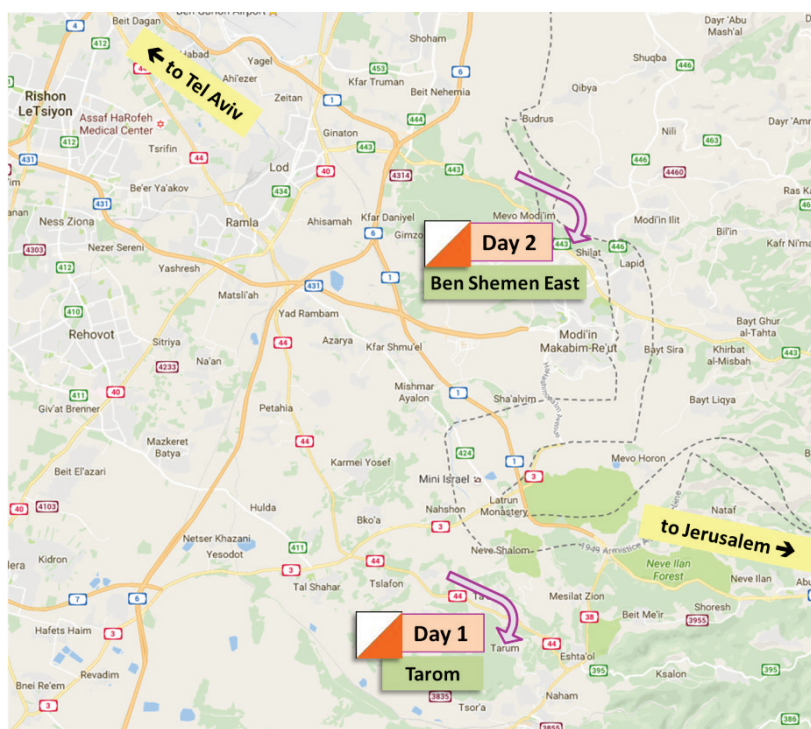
← to Tel Aviv

Day 2
Ben Shemen East

Day 1
Tarom

to Jerusalem →

Beit Dagan
Ben Gurion Airport
Shoham
Dayr 'Abu Mash'al
4
412
Habad
Yagel
453
6
446
44
Ahi'ezer
Kfar Truman
Shuqba
Rishon LeTsiyon
Zeitan
Beit Nehemia
Qibya
Assaf HaRofeh Medical Center
1
444
Budrus
Dayr 'Amm
Nili
463
412
Ginaton
443
Tsrifin
Lod
443
431
44
40
4314
4460
434
Be'er Ya'akov
Ras K
431
Kfar Daniyel
Mevo Modi'im
Ness Ziona
Ramla
Ahisamah
Modi'in Illit
6
Gimzo
443
Shilat
446
Bil'in
Kafr Ni'ma
4303
Nezer Sereni
Lapid
412
Yashresh
1
Matsli'ah
431
Bayt Ghur al-Tahta
410
Yad Rambam
Modi'in Makabim-Re'ut
Rehovot
443
Sitriya
Azarya
Kfar Shmu'el
Bayt Sira
Khirbat al-Misbah
4233
Na'an
44
Mishmar Ayalon
40
Sha'alvim
Bayt Liqya
Giv'at Brenner
Petahia
Mazkeret Batya
44
424
Mevo Horon
Karmei Yosef
1
3
Beit El'azari
Mini Israel
Latrun Monastery
Nataf
40
4103
Hulda
Nahshon
Bko'a
Netser Khazani
3
Kidron
411
Yesodot
44
Neve Shalom
Neve Ilan Forest
Neve Ilan
3
Abu
Tal Shahar
Tslafon
Mesilat Zion
7
6
44
Shoresh
Hafets Haim
3
38
Beit Me'ir
3955
Tarum
44
Eshta'ol
Revadim
395
Bnei Re'em
Ksalon
395
3
3835
Naham
Tsor'a
386